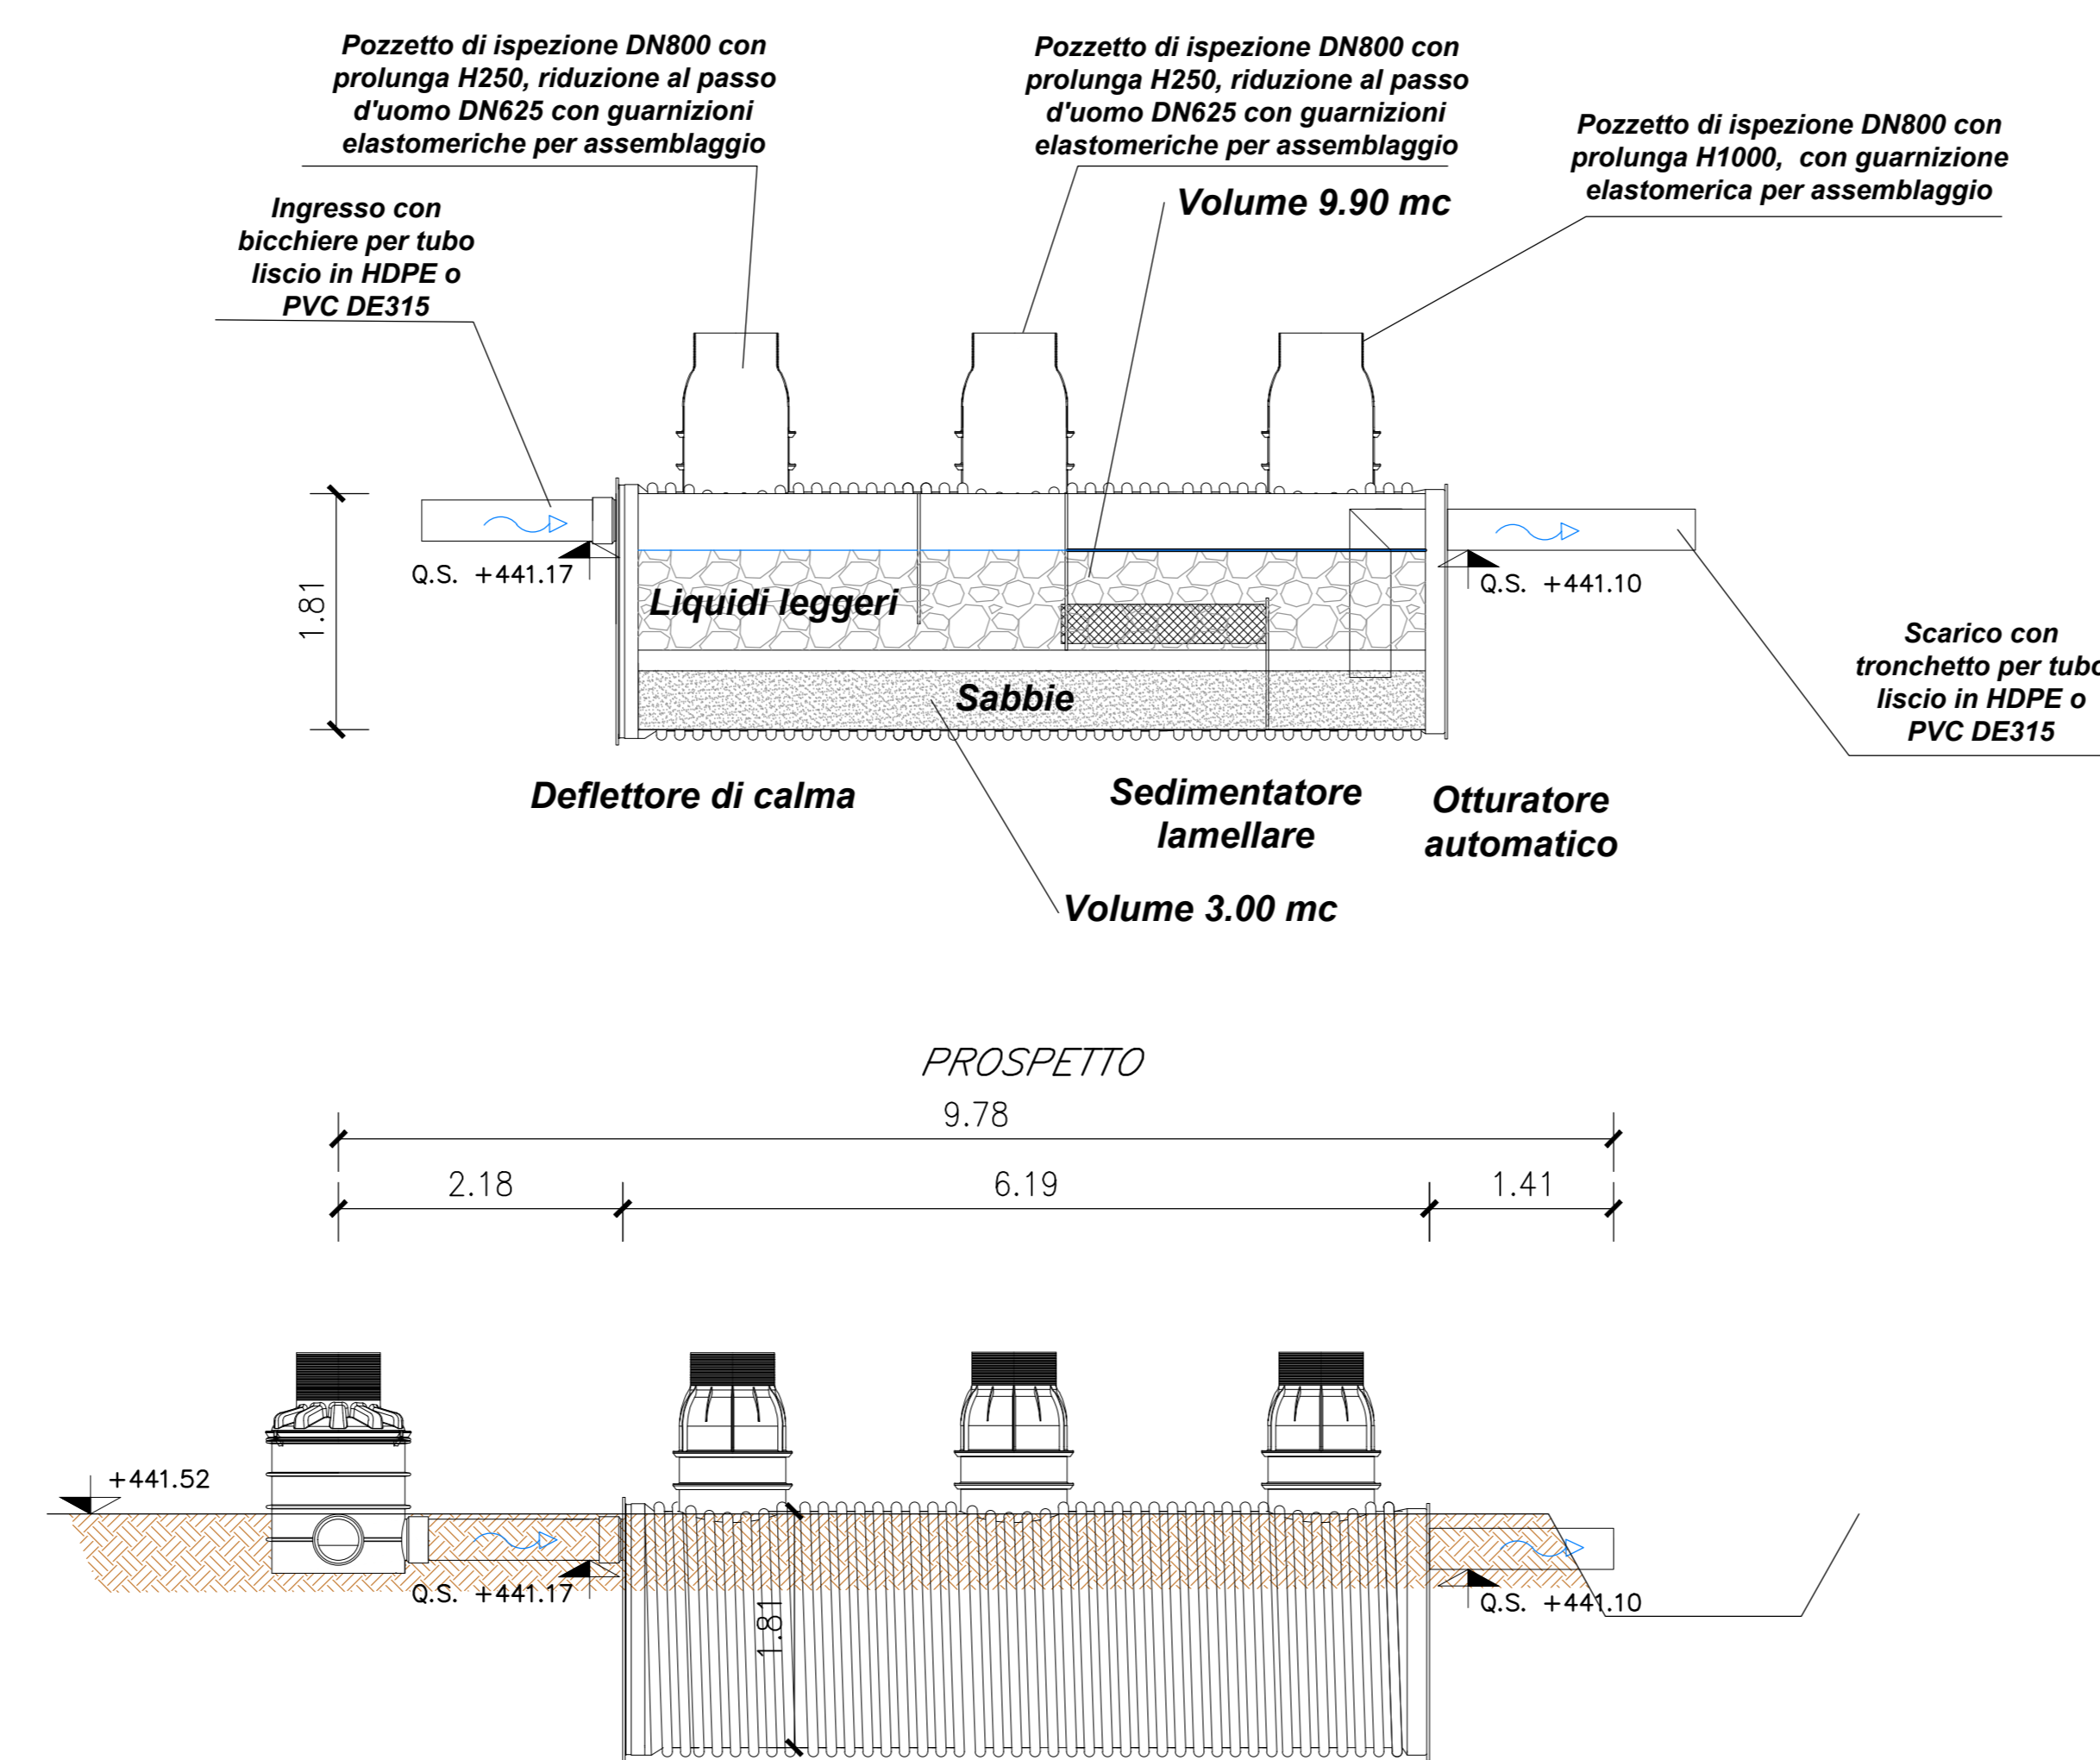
Pozzetto di ispezione DN800 con prolunga H250, riduzione al passo d'uomo DN625 con guarnizioni elastomeriche per assemblaggio

Pozzetto di ispezione DN800 con prolunga H250, riduzione al passo d'uomo DN625 con guarnizioni elastomeriche per assemblaggio

Pozzetto di ispezione DN800 con prolunga H1000, con guarnizione elastomerica per assemblaggio

Ingresso con bicchiere per tubo liscio in HDPE o PVC DE315

Volume 9.90 mc

Q.S. +441.17

1.81

Liquidi leggeri

Q.S. +441.10

Sabbie

Scarico con tronchetto per tubo liscio in HDPE o PVC DE315

Deflettore di calma

Sedimentatore lamellare

Otturatore automatico

Volume 3.00 mc

PROSPETTO

9.78

2.18

6.19

1.41

+441.52

Q.S. +441.17

1.81

Q.S. +441.10